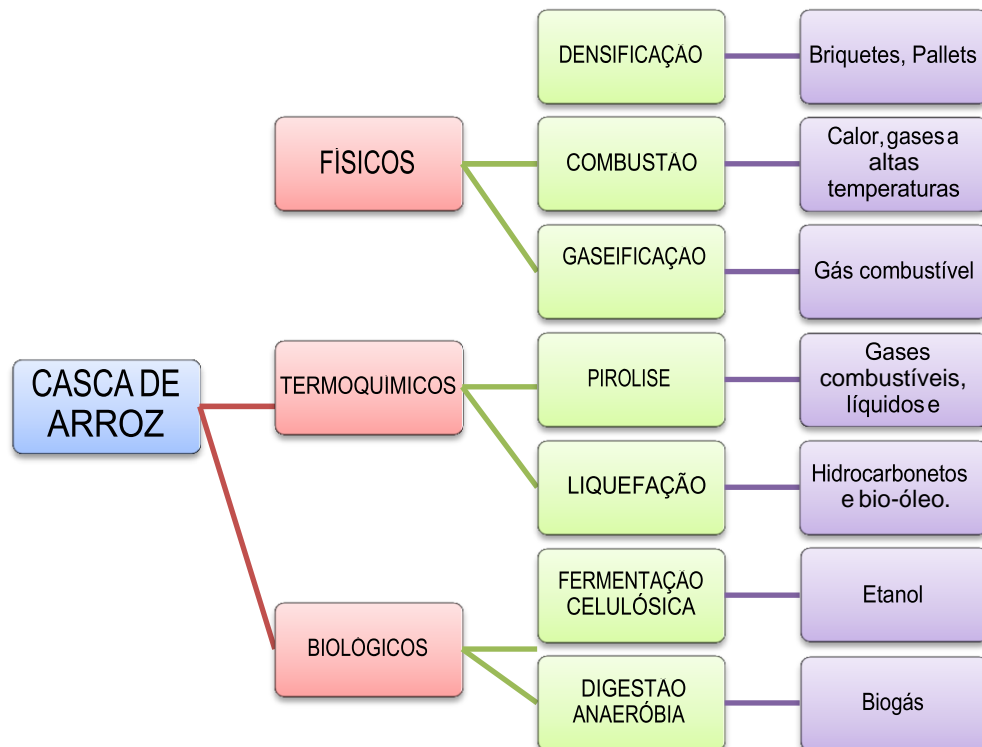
CASCA DE ARROZ

FÍSICOS

TERMOQUIMICOS

BIOLOGICOS

DENSIFICAÇAO

COMBUSTAO

GASEIFICAÇAO

PIROLISE

LIQUEFAÇÃO

FERMENTAÇAO CELULÓSICA

DIGESTAO ANAERÓBIA

Briquetes, Pallets

Calor, gases a altas temperaturas

Gás combustível

Gases combustíveis, líquidos e

Hidrocarbonetos e bio-óleo.

Etanol

Biogás